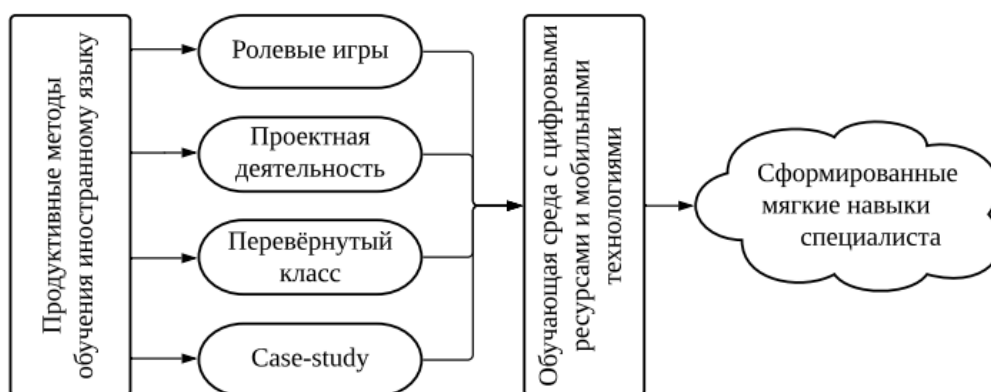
Продуктивные методы обучения иностранному языку

Ролевые игры

Проектная деятельность

Перевёрнутый класс

Case-study

Обучающая среда с цифровыми ресурсами и мобильными технологиями

Сформированные мягкие навыки специалиста